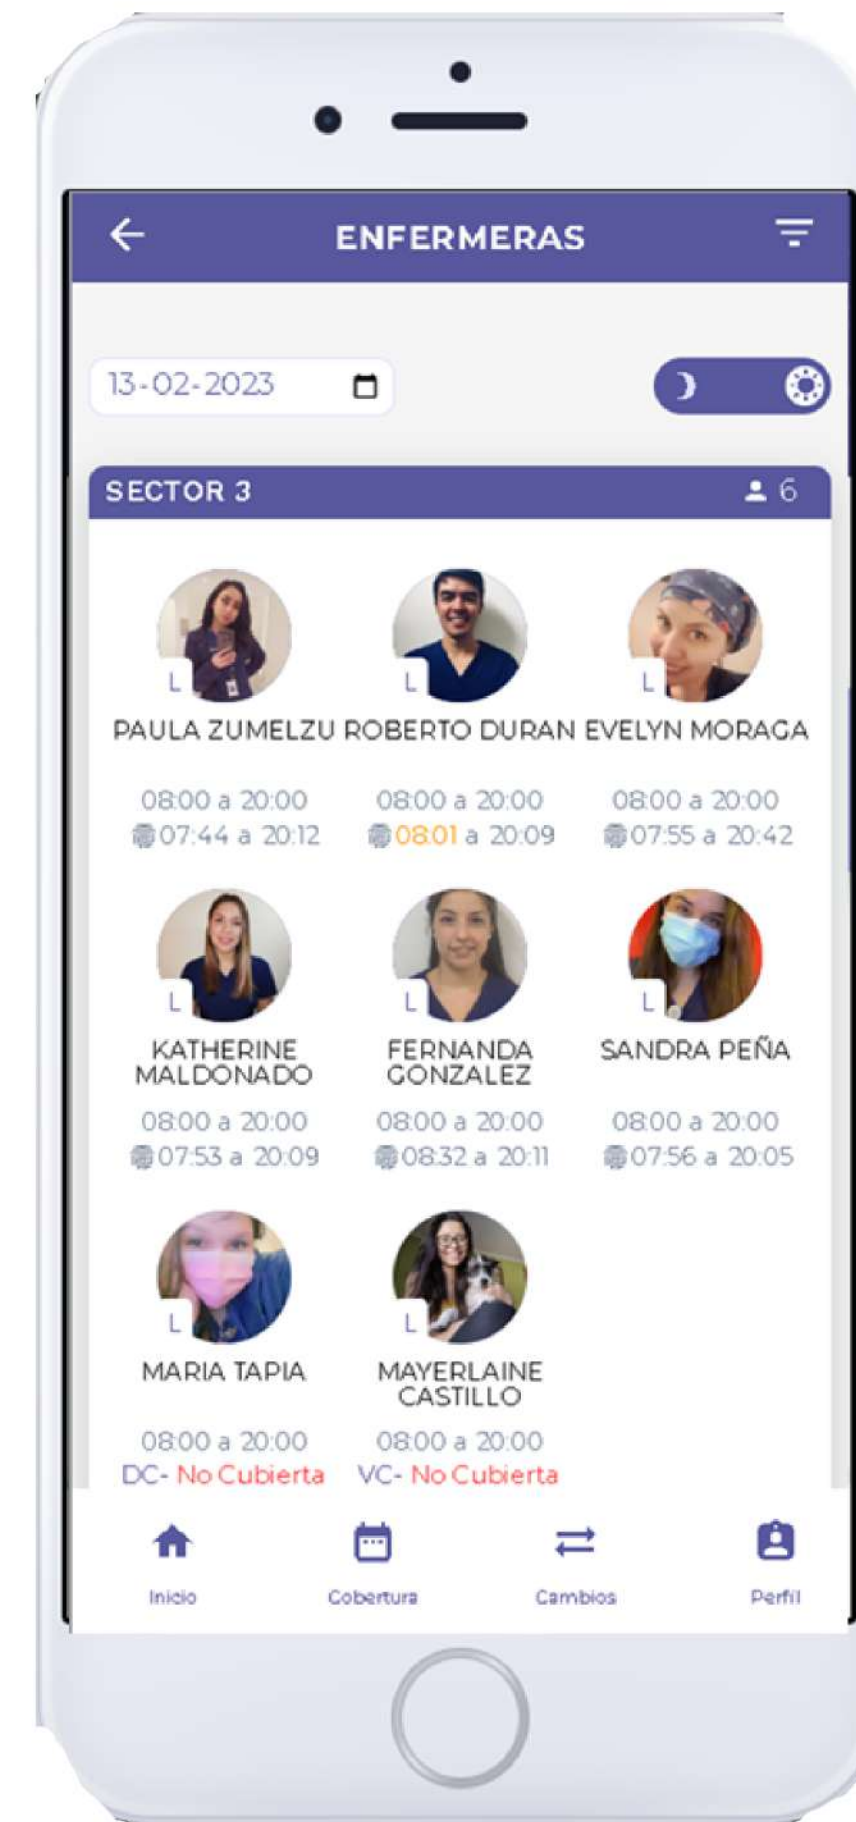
ENFERMERAS

13-02-2023

SECTOR 3 6

L
PAULA ZUMELZU
08:00 a 20:00
07:44 a 20:12

L
ROBERTO DURAN
08:00 a 20:00
08:01 a 20:09

L
EVELYN MORAGA
08:00 a 20:00
07:55 a 20:42

L
KATHERINE MALDONADO
08:00 a 20:00
07:53 a 20:09

L
FERNANDA GONZALEZ
08:00 a 20:00
08:32 a 20:11

L
SANDRA PEÑA
08:00 a 20:00
07:56 a 20:05

L
MARIA TAPIA
08:00 a 20:00
DC- No Cubierta

L
MAYERLAINE CASTILLO
08:00 a 20:00
VC- No Cubierta

Inicio Cobertura Cambios Perfil